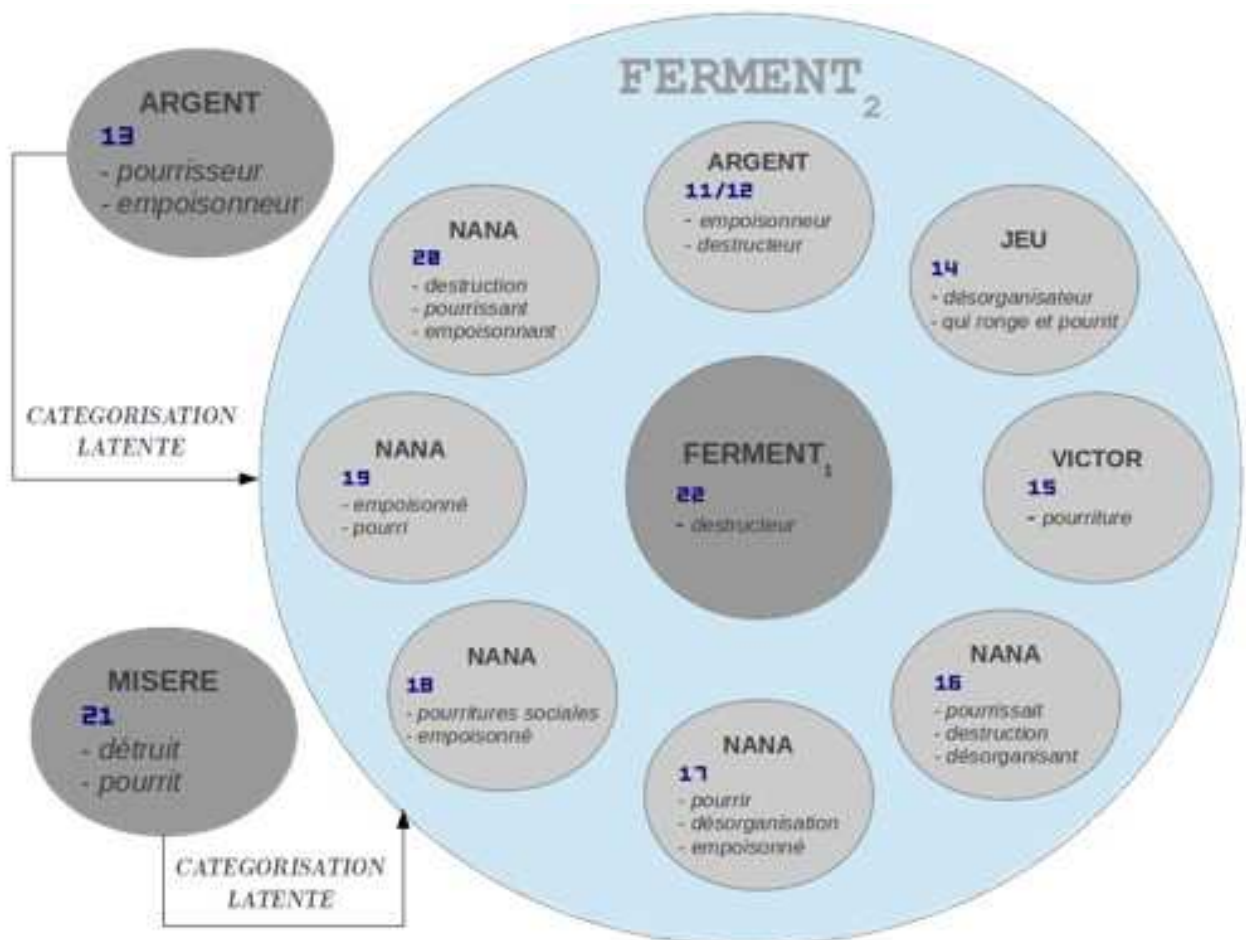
ARGENT
13
- pourrisseur
- empoisonneur

CATEGORISATION LATENTE

FERMENT$_2$

ARGENT
11/12
- empoisonneur
- destructeur

NANA
20
- destruction
- pourrissant
- empoisonnant

JEU
14
- désorganisateur
- qui ronge et pourrit

NANA
19
- empoisonné
- pourri

FERMENT$_1$
22
- destructeur

VICTOR
15
- pourriture

NANA
18
- pourritures sociales
- empoisonné

NANA
16
- pourrissait
- destruction
- désorganisant

NANA
17
- pourrir
- désorganisation
- empoisonné

MISERE
21
- détruit
- pourrit

CATEGORISATION LATENTE